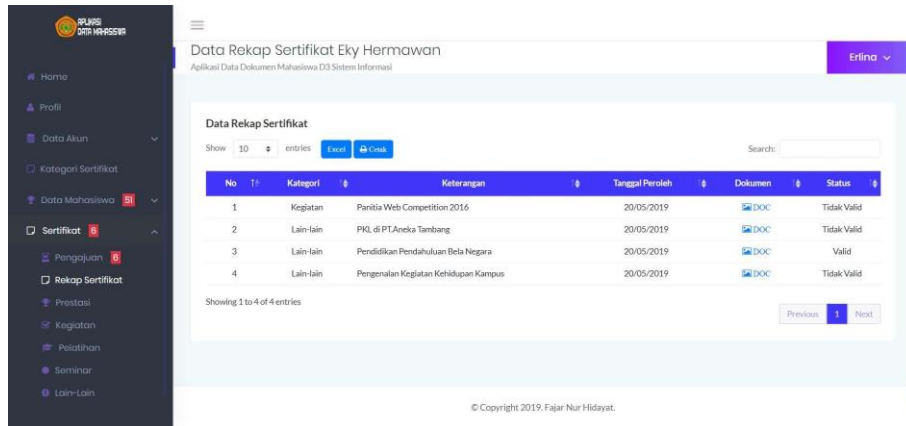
APLIKASI DATA MAHASISWA

Home
Profil
Data Akun
Kategori Sertifikat
Data Mahasiswa 51
Sertifikat 6
Pengajuan 6
Rekap Sertifikat
Prestasi
Kegiatan
Pelatihan
Seminar
Lain-Lain

Data Rekap Sertifikat Eky Hermawan
Aplikasi Data Dokumen Mahasiswa D3 Sistem Informasi

Erlina

Data Rekap Sertifikat

Show 10 entries Excel Cetak Search:

| No | Kategori | Keterangan | Tanggal Peroleh | Dokumen | Status |
|---|---|---|---|---|---|
| 1 | Kegiatan | Panitia Web Competition 2016 | 20/05/2019 | DOC | Tidak Valid |
| 2 | Lain-lain | PKL di PT.Aneka Tambang | 20/05/2019 | DOC | Tidak Valid |
| 3 | Lain-lain | Pendidikan Pendahuluan Bela Negara | 20/05/2019 | DOC | Valid |
| 4 | Lain-lain | Pengenalan Kegiatan Kehidupan Kampus | 20/05/2019 | DOC | Tidak Valid |

Showing 1 to 4 of 4 entries

Previous 1 Next

© Copyright 2019. Fajar Nur Hidayat.